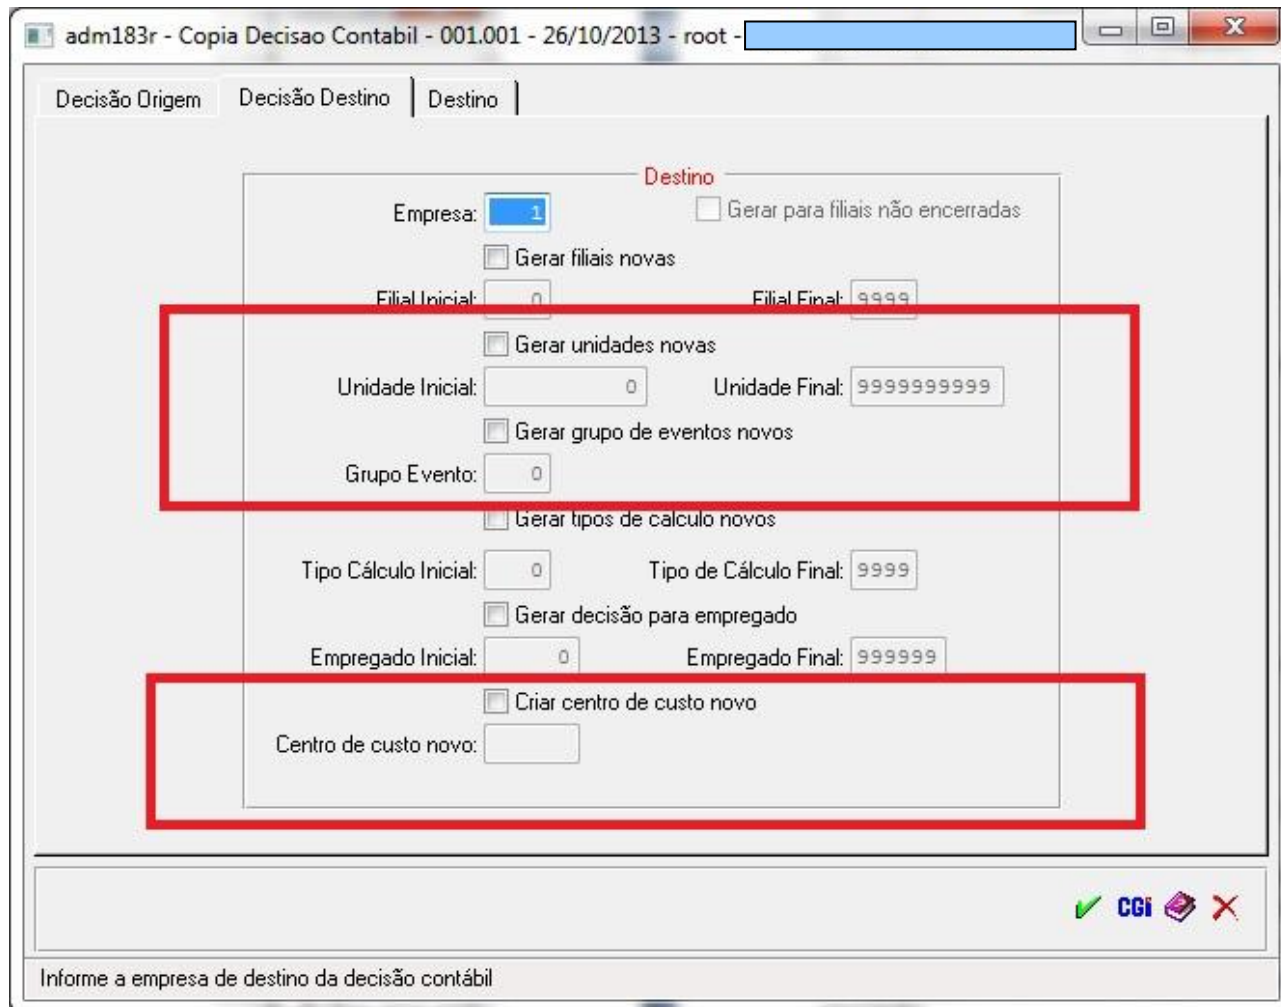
adm183r - Copia Decisao Contabil - 001.001 - 26/10/2013 - root -

Decisão Origem | Decisão Destino | Destino

Destino

Empresa: 1
Gerar para filiais não encerradas
Gerar filiais novas
Filial Inicial: 0
Filial Final: 9999
Gerar unidades novas
Unidade Inicial: 0
Unidade Final: 9999999999
Gerar grupo de eventos novos
Grupo Evento: 0
Gerar tipos de calculo novos
Tipo Cálculo Inicial: 0
Tipo de Cálculo Final: 9999
Gerar decisão para empregado
Empregado Inicial: 0
Empregado Final: 999999
Criar centro de custo novo
Centro de custo novo:

CGI

Informe a empresa de destino da decisão contábil